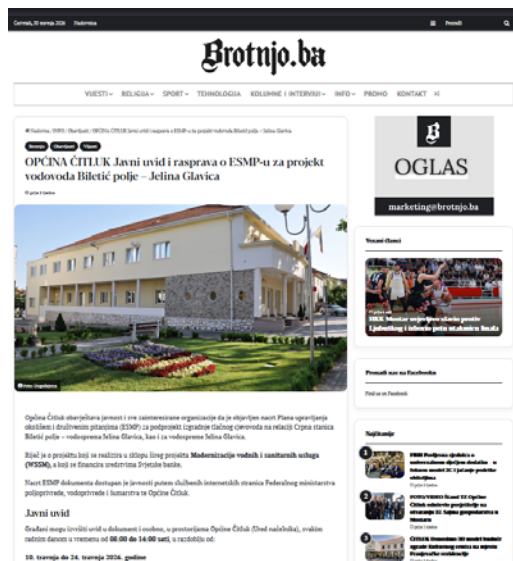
Četvrtak, 30 travnja 2026   Naslovnica

Pretraži

Brotnjo.ba

VIJESTI   RELIGIJA   SPORT   TEHNOLOGIJA   KOLUMNE I INTERVJUI   INFO   PROMO   KONTAKT

Naslovna / INFO / Obavijesti / OPĆINA ČITLUK Javni uvid i rasprava o ESMP-u za projekt vodovoda Biletić polje – Jelina Glavica

Brotnjo   Obavijesti   Vijesti

OPĆINA ČITLUK Javni uvid i rasprava o ESMP-u za projekt vodovoda Biletić polje – Jelina Glavica

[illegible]

Foto: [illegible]

Općina Čitluk obavještava javnost i sve zainteresirane organizacije da je objavljen nacrt Plana upravljanja okolišnim i društvenim pitanjima (ESMP) za podprojekt izgradnje tlačnog cjevovoda na relaciji Crpna stanica Biletić polje – vodosprema Jelina Glavica, kao i za vodosprema Jelina Glavica.

Riječ je o projektu koji se realizira u sklopu šireg projekta Modernizacija vodnih i sanitarnih usluga (WSSM), a koji se financira sredstvima Svjetske banke.

Nacrt ESMP dokumenta dostupan je javnosti putem službenih internetskih stranica Federalnog ministarstva poljoprivrede, vodoprivrede i šumarstva te Općine Čitluk.

Javni uvid

Građani mogu izvršiti uvid u dokument i osobno, u prostorijama Općine Čitluk (Ured načelnika), svakim radnim danom u vremenu od 08:00 do 14:00 sati, u razdoblju od:

10. travnja do 24. travnja 2026. godine

OGLAS
marketing@brotnjo.ba

Vezani članci

HKK Mostar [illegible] Ljubuški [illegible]

Pronađi nas na Facebooku

Find us on Facebook

Najčitanije

1 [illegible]

2 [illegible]

3 ČITLUK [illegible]